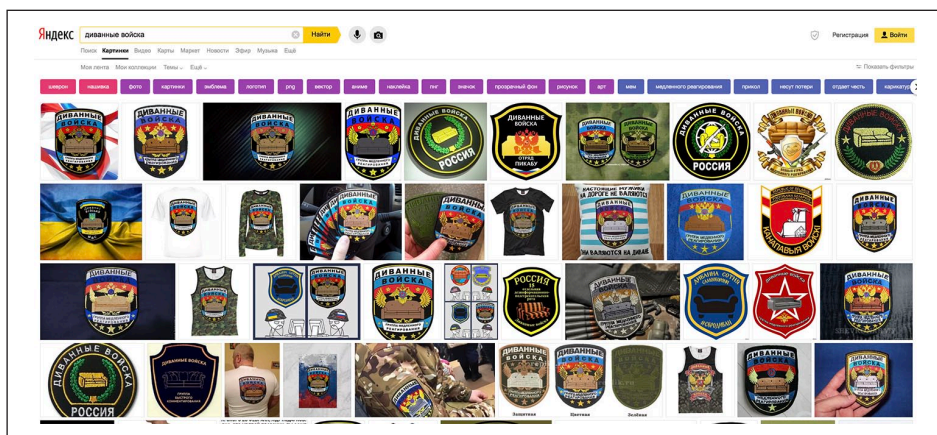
Яндекс диванные войска Найти

Поиск Картинки Видео Карты Маркет Новости Эфир Музыка Ещё

Регистрация Войти

Моя лента Мои коллекции Темы Ещё

Показать фильтры

шеврон нашивка фото картинки эмблема погоны png вектор аниме наклейка гиф значок прозрачный фон рисунок арт мем медленного реагирования прикол несут потери отдает честь карикатура

ДИВАННЫЕ ВОЙСКА

ДИВАННЫЕ ВОЙСКА РОССИЯ

ДИВАННЫЕ ВОЙСКА ОТРЯД ПИКАБУ

ДИВАННЫЕ ВОЙСКА РОССИЯ

ДИВАННЫЕ ВОЙСКА

НАСТОЯЩИЕ МУЖЧИНЫ НА ДОРОГЕ НЕ ВАЛЯЮТСЯ ОНИ ВАЛЯЮТСЯ НА ДИВАНЕ

ДИВАННЫЕ ВОЙСКА

ДИВАННЫЕ ВОЙСКА

ДИВАННЫЕ ВОЙСКА

ДИВАННЫЕ ВОЙСКА

РОССИЯ

ДИВАННЫЕ ВОЙСКА

ДИВАННЫЕ ВОЙСКА

ДИВАННЫЕ ВОЙСКА РОССИЯ

ДИВАННЫЕ ВОЙСКА

ДИВАННЫЕ ВОЙСКА

ДИВАННЫЕ ВОЙСКА

Защитная Цветная Зелёная

ДИВАННЫЕ ВОЙСКА